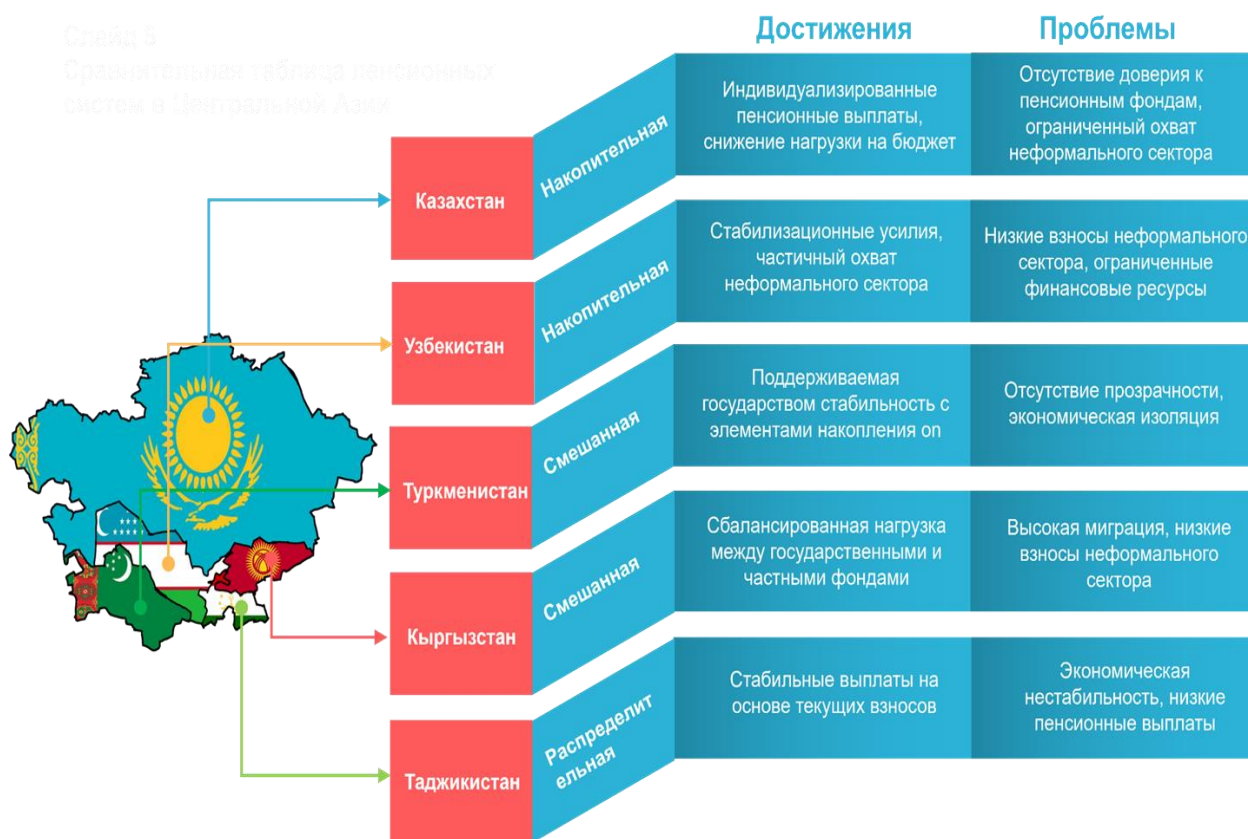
Слайд 5
Сравнительная таблица пенсионных систем в Центральной Азии

| | | Достижения | Проблемы |
|---|---|---|---|
| Казахстан | Накопительная | Индивидуализированные пенсионные выплаты, снижение нагрузки на бюджет | Отсутствие доверия к пенсионным фондам, ограниченный охват неформального сектора |
| Узбекистан | Накопительная | Стабилизационные усилия, частичный охват неформального сектора | Низкие взносы неформального сектора, ограниченные финансовые ресурсы |
| Туркменистан | Смешанная | Поддерживаемая государством стабильность с элементами накопления on | Отсутствие прозрачности, экономическая изоляция |
| Кыргызстан | Смешанная | Сбалансированная нагрузка между государственными и частными фондами | Высокая миграция, низкие взносы неформального сектора |
| Таджикистан | Распределительная | Стабильные выплаты на основе текущих взносов | Экономическая нестабильность, низкие пенсионные выплаты |